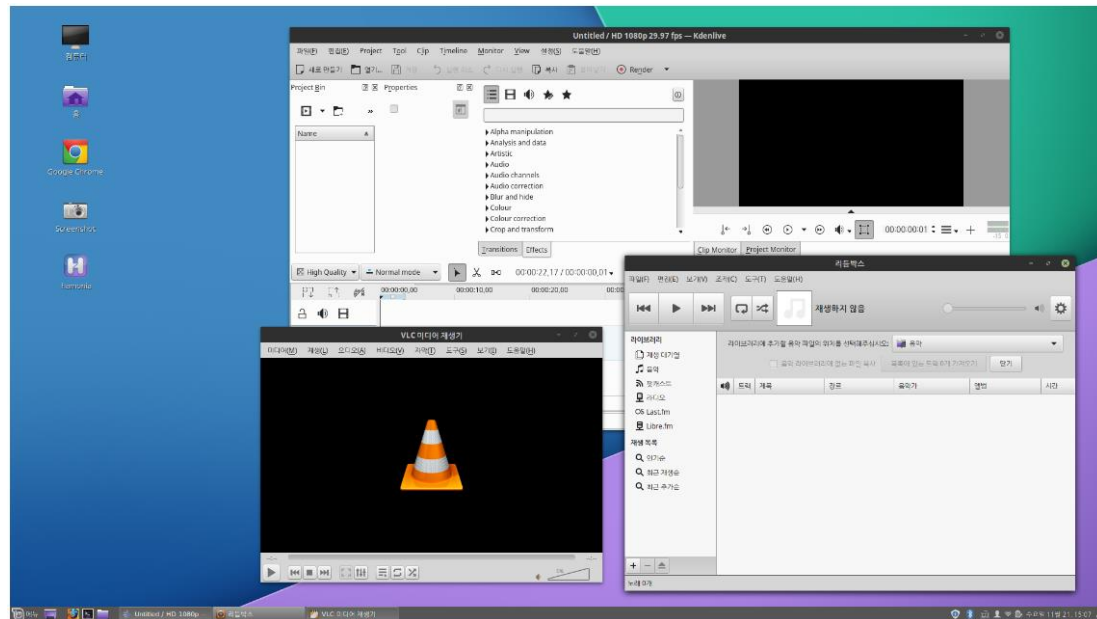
컴퓨터

홈

Google Chrome

Screenshot

Hamonia

Untitled / HD 1080p 29.97 fps — Kdenlive

파일(F) 편집(E) Project Tool Clip Timeline Monitor View 설정(S) 도움말(H)

새로 만들기 열기... 저장 실행 취소 다시 실행 복사 붙여넣기 Render

Project Bin Properties

Name

Alpha manipulation
Analysis and data
Artistic
Audio
Audio channels
Audio correction
Blur and hide
Colour
Colour correction
Crop and transform

Transitions Effects

Clip Monitor Project Monitor

00:00:00:01

High Quality Normal mode 00:00:22,17 / 00:00:00,01

00:00:00,00 00:00:10,00 00:00:20,00

VLC 미디어 재생기

미디어(M) 재생(L) 오디오(A) 비디오(V) 자막(T) 도구(S) 보기(I) 도움말(H)

리듬박스

파일(F) 편집(E) 보기(V) 조작(C) 도구(T) 도움말(H)

재생하지 않음

라이브러리
재생 대기열
음악
팟캐스트
라디오
Last.fm
Libre.fm
재생 목록
인기순
최근 재생순
최근 추가순

라이브러리에 추가할 음악 파일의 위치를 선택해주십시오: 음악

음악 라이브러리에 없는 파일 복사 목록에 있는 트랙 추가 가져오기 닫기

트랙 제목 장르 음악가 앨범 시간

누워 0개

메뉴 Untitled / HD 1080p 리듬박스 VLC 미디어 재생기

수요일 11월 21, 15:07